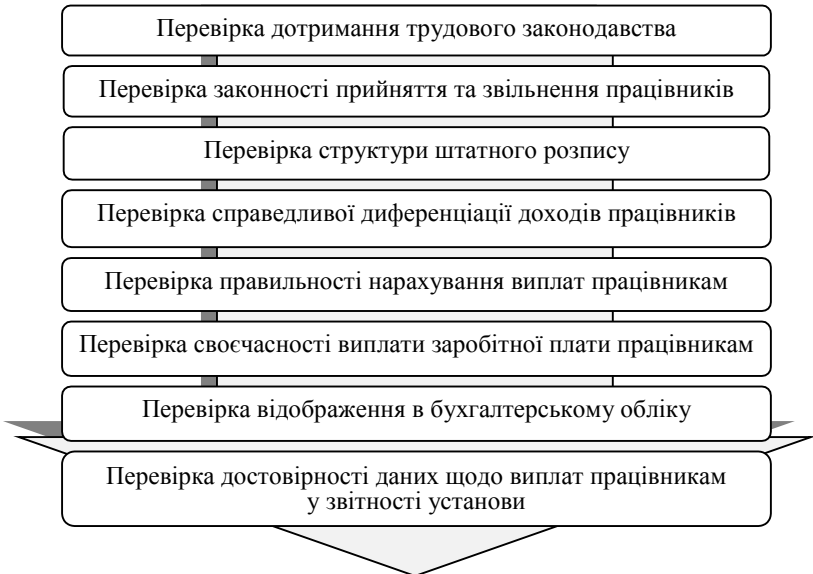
Перевірка дотримання трудового законодавства

Перевірка законності прийняття та звільнення працівників

Перевірка структури штатного розпису

Перевірка справедливої диференціації доходів працівників

Перевірка правильності нарахування виплат працівникам

Перевірка своєчасності виплати заробітної плати працівникам

Перевірка відображення в бухгалтерському обліку

Перевірка достовірності даних щодо виплат працівникам у звітності установи